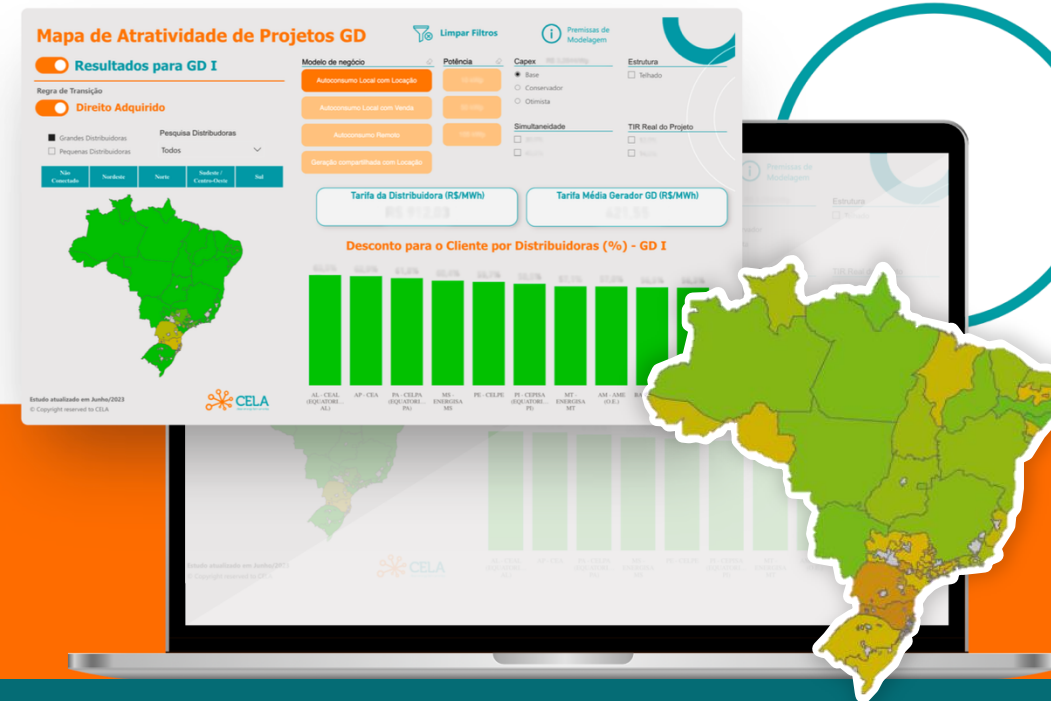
Mapa de Atratividade de Projetos GD

Limpar Filtros

Premissas de Modelagem

Resultados para GD I

Regra de Transição

Direito Adquirido

Grandes Distribuidoras

Pequenas Distribuidoras

Pesquisa Distribuidoras

Todos

| Não Conectado | Nordeste | Norte | Sudeste / Centro-Oeste | Sul |
|---|---|---|---|---|

Modelo de negócio

Autoconsumo Local com Locação

Autoconsumo Local com Venda

Autoconsumo Remoto

Geração compartilhada com Locação

Potência

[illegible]

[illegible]

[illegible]

Capex

Base

Conservador

Otimista

Estrutura

Telhado

Simultaneidade

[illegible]

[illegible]

TIR Real do Projeto

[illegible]

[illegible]

Tarifa da Distribuidora (R$/MWh)

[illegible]

Tarifa Média Gerador GD (R$/MWh)

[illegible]

Desconto para o Cliente por Distribuidoras (%) - GD I

AL - CEAL (EQUATORI... AL)

AP - CEA

PA - CELPA (EQUATORI... PA)

MS - ENERGISA MS

PE - CELPE

PI - CEPISA (EQUATORI... PI)

MT - ENERGISA MT

AM - AME (O.E.)

Estudo atualizado em Junho/2023

© Copyright reserved to CELA

CELA

Premissas de Modelagem

Estrutura

Estudo atualizado em Junho/2023

© Copyright reserved to CELA

CELA